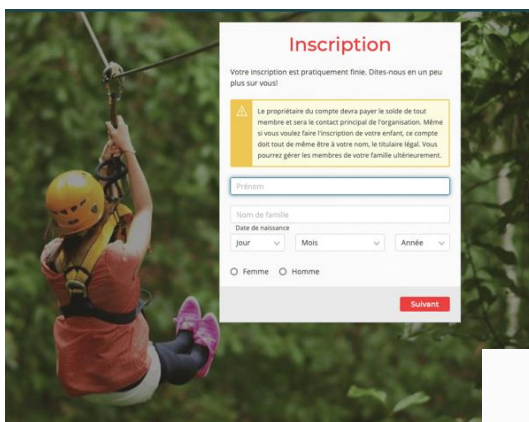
Inscription

Votre inscription est pratiquement finie. Dites-nous en un peu plus sur vous!

Le propriétaire du compte devra payer le solde de tout membre et sera le contact principal de l'organisation. Même si vous voulez faire l'inscription de votre enfant, ce compte doit tout de même être à votre nom, le titulaire légal. Vous pourrez gérer les membres de votre famille ultérieurement.

Prénom

Nom de famille

Date de naissance

Jour

Mois

Année

Femme

Homme

Suivant